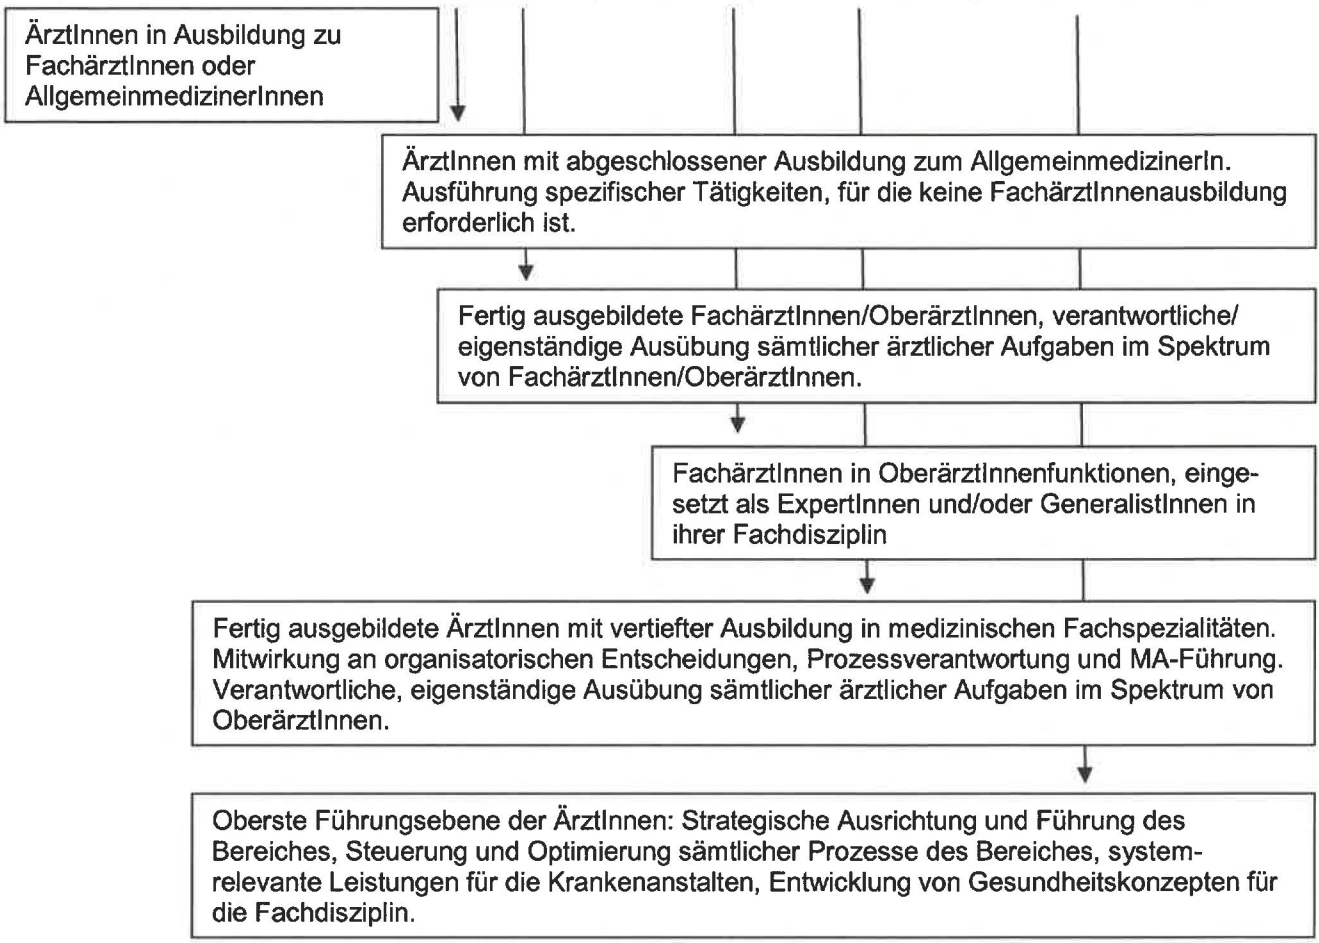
ÄrztInnen in Ausbildung zu FachärztInnen oder AllgemeinmedizinerInnen

ÄrztInnen mit abgeschlossener Ausbildung zum AllgemeinmedizinerIn. Ausführung spezifischer Tätigkeiten, für die keine FachärztInnenausbildung erforderlich ist.

Fertig ausgebildete FachärztInnen/OberärztInnen, verantwortliche/ eigenständige Ausübung sämtlicher ärztlicher Aufgaben im Spektrum von FachärztInnen/OberärztInnen.

FachärztInnen in OberärztInnenfunktionen, eingesetzt als ExpertInnen und/oder GeneralistInnen in ihrer Fachdisziplin

Fertig ausgebildete ÄrztInnen mit vertiefter Ausbildung in medizinischen Fachspezialitäten. Mitwirkung an organisatorischen Entscheidungen, Prozessverantwortung und MA-Führung. Verantwortliche, eigenständige Ausübung sämtlicher ärztlicher Aufgaben im Spektrum von OberärztInnen.

Oberste Führungsebene der ÄrztInnen: Strategische Ausrichtung und Führung des Bereiches, Steuerung und Optimierung sämtlicher Prozesse des Bereiches, systemrelevante Leistungen für die Krankenanstalten, Entwicklung von Gesundheitskonzepten für die Fachdisziplin.